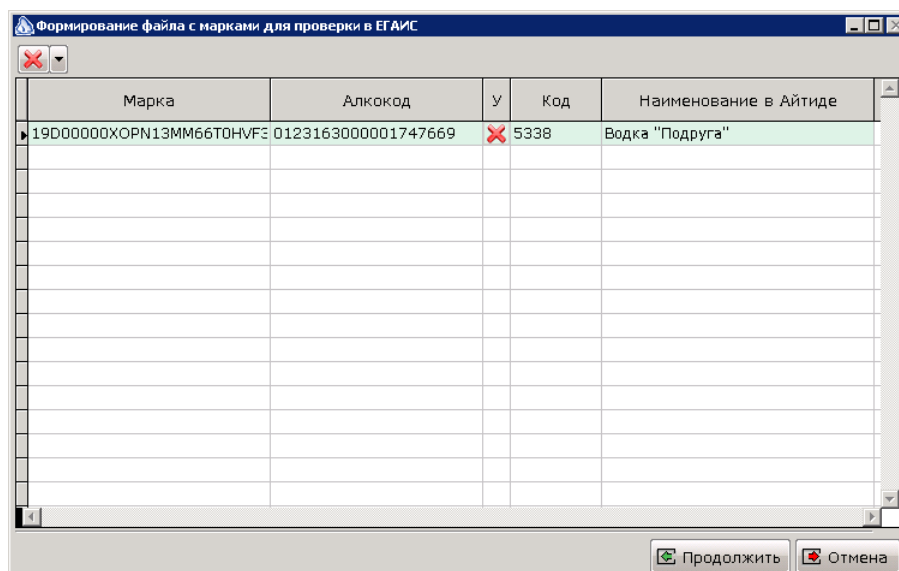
Формирование файла с марками для проверки в ЕГАИС

| Марка | Алкокод | У | Код | Наименование в Айтиде |
|---|---|---|---|---|
| 19D00000XOPN13MM66T0HVF3 | 0123163000001747669 | | 5338 | Водка "Подруга" |

Продолжить Отмена